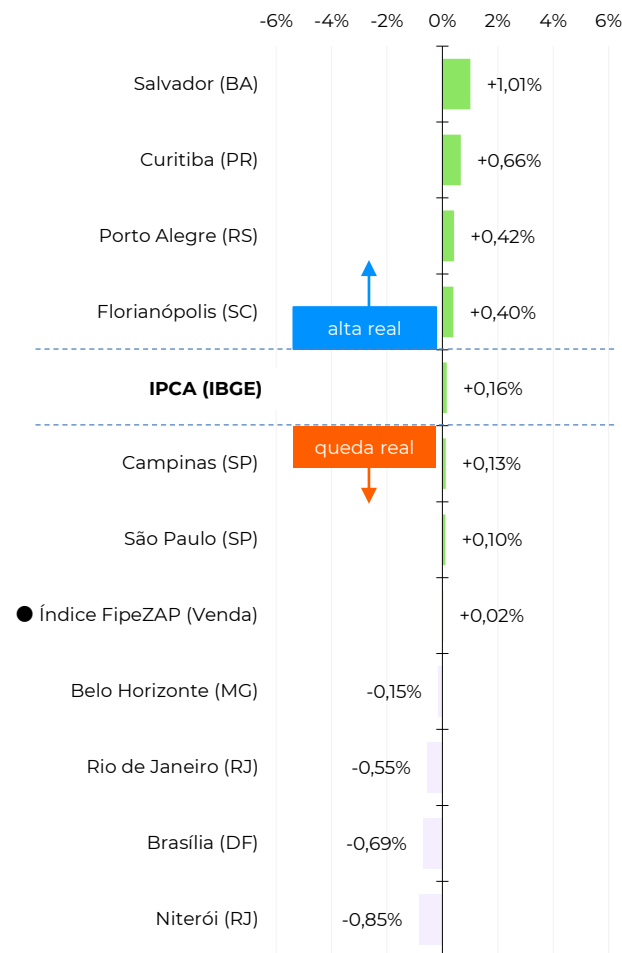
-6% -4% -2% 0% 2% 4% 6%

Salvador (BA) +1,01%
Curitiba (PR) +0,66%
Porto Alegre (RS) +0,42%
Florianópolis (SC) +0,40%
alta real
IPCA (IBGE) +0,16%
queda real
Campinas (SP) +0,13%
São Paulo (SP) +0,10%
Índice FipeZAP (Venda) +0,02%
Belo Horizonte (MG) -0,15%
Rio de Janeiro (RJ) -0,55%
Brasília (DF) -0,69%
Niterói (RJ) -0,85%